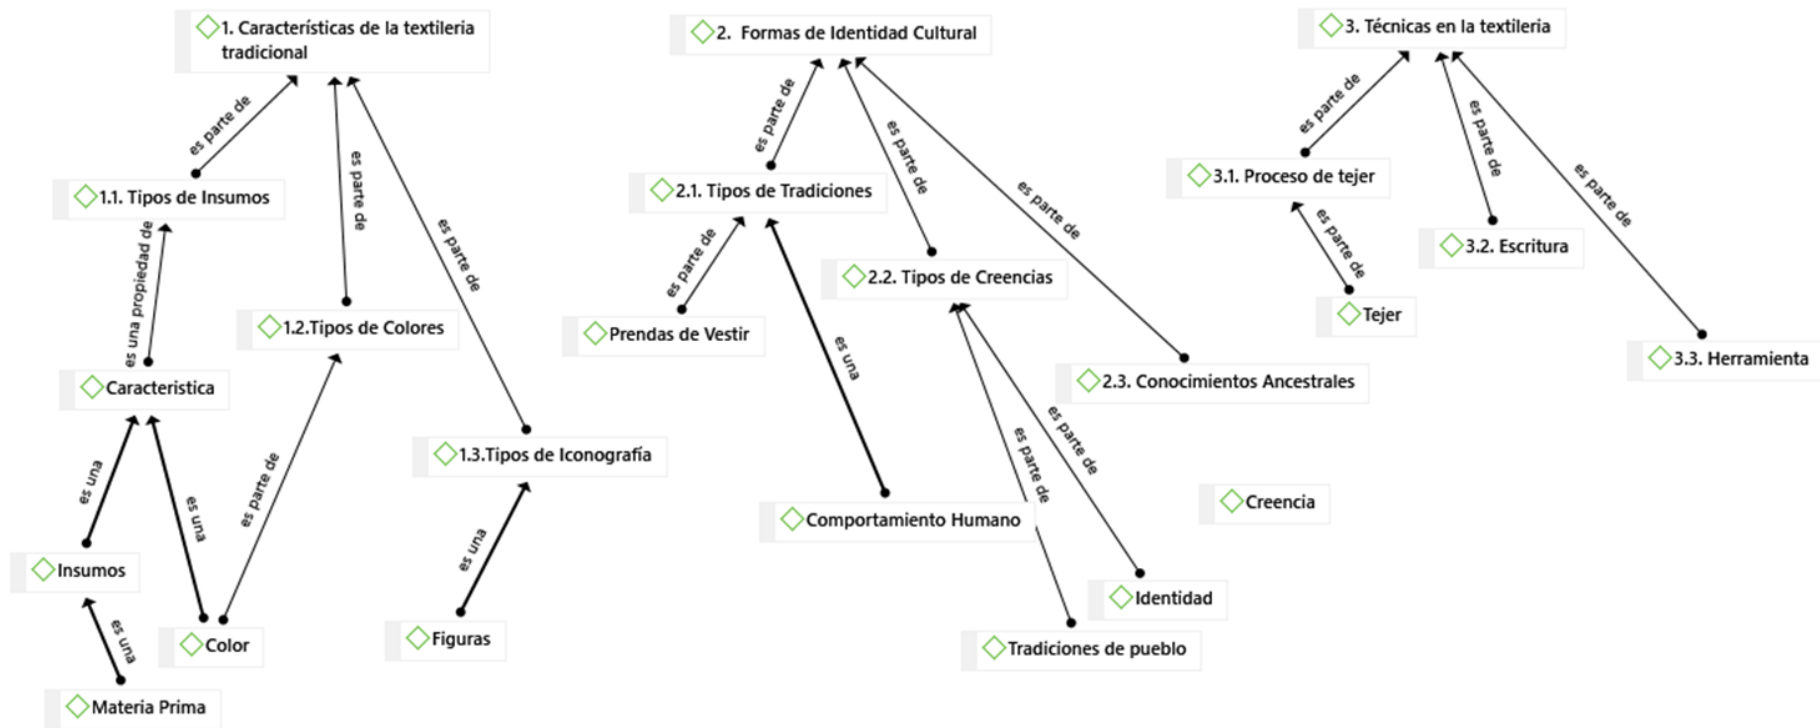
1. Características de la textilería tradicional

es parte de

es parte de

es parte de

1.1. Tipos de Insumos

es una propiedad de

1.2.Tipos de Colores

Caracteristica

es una

es una

es parte de

1.3.Tipos de Iconografía

es una

Insumos

es una

Color

Figuras

Materia Prima

2. Formas de Identidad Cultural

es parte de

es parte de

es parte de

2.1. Tipos de Tradiciones

es parte de

2.2. Tipos de Creencias

Prendas de Vestir

es una

2.3. Conocimientos Ancestrales

es parte de

es parte de

Comportamiento Humano

Creencia

Identidad

Tradiciones de pueblo

3. Técnicas en la textileria

es parte de

es parte de

es parte de

3.1. Proceso de tejer

es parte de

3.2. Escritura

Tejer

3.3. Herramienta